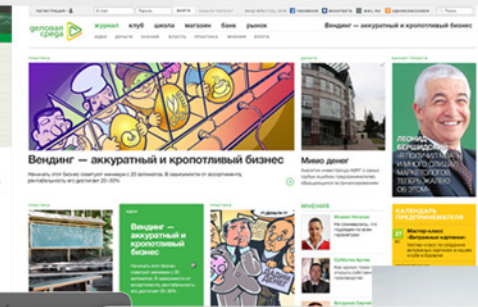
регистрация
деловая среда
журнал клуб школа магазин банк рынок
Вендинг — аккуратный и кропотливый бизнес
идеи деньги знания власти практика мнения блоги
практика
Вендинг — аккуратный и кропотливый бизнес
Мимо денег
Леонид Бершидский
практика
Вендинг — аккуратный и кропотливый бизнес
мнения
Календарь предпринимателя
Мастер-класс «Ватрушечные картинки»